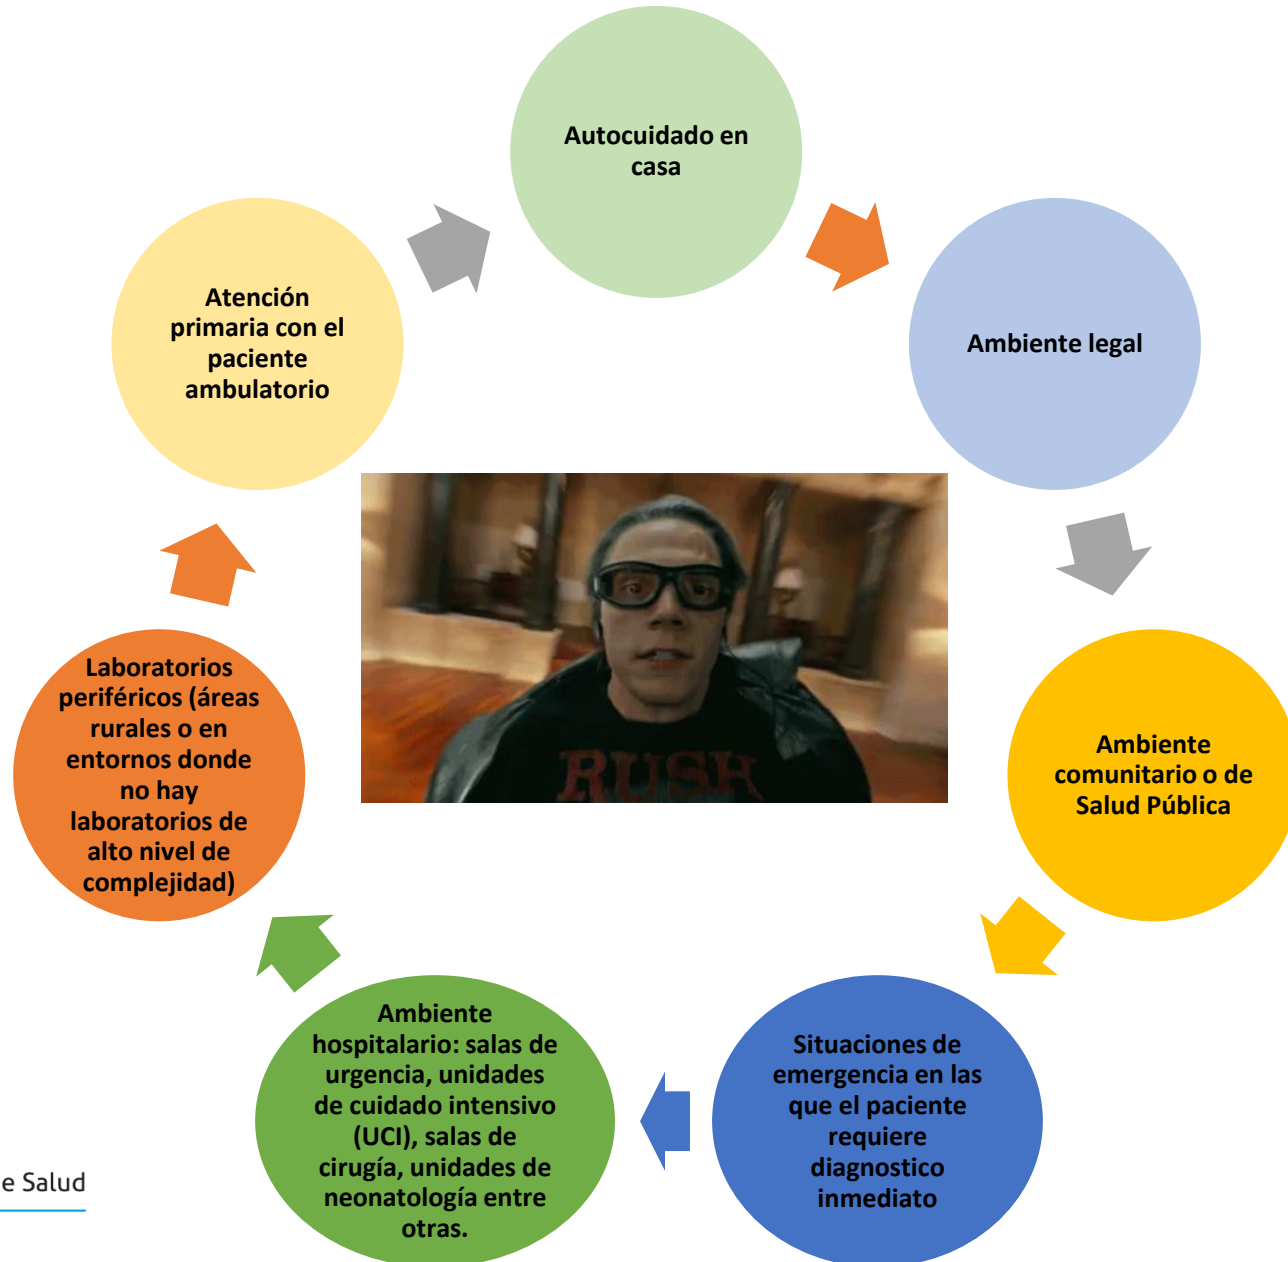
Autocuidado en casa

Ambiente legal

Ambiente comunitario o de Salud Pública

Situaciones de emergencia en las que el paciente requiere diagnostico inmediato

Ambiente hospitalario: salas de urgencia, unidades de cuidado intensivo (UCI), salas de cirugía, unidades de neonatología entre otras.

Laboratorios periféricos (áreas rurales o en entornos donde no hay laboratorios de alto nivel de complejidad)

Atención primaria con el paciente ambulatorio

RUSH

e Salud